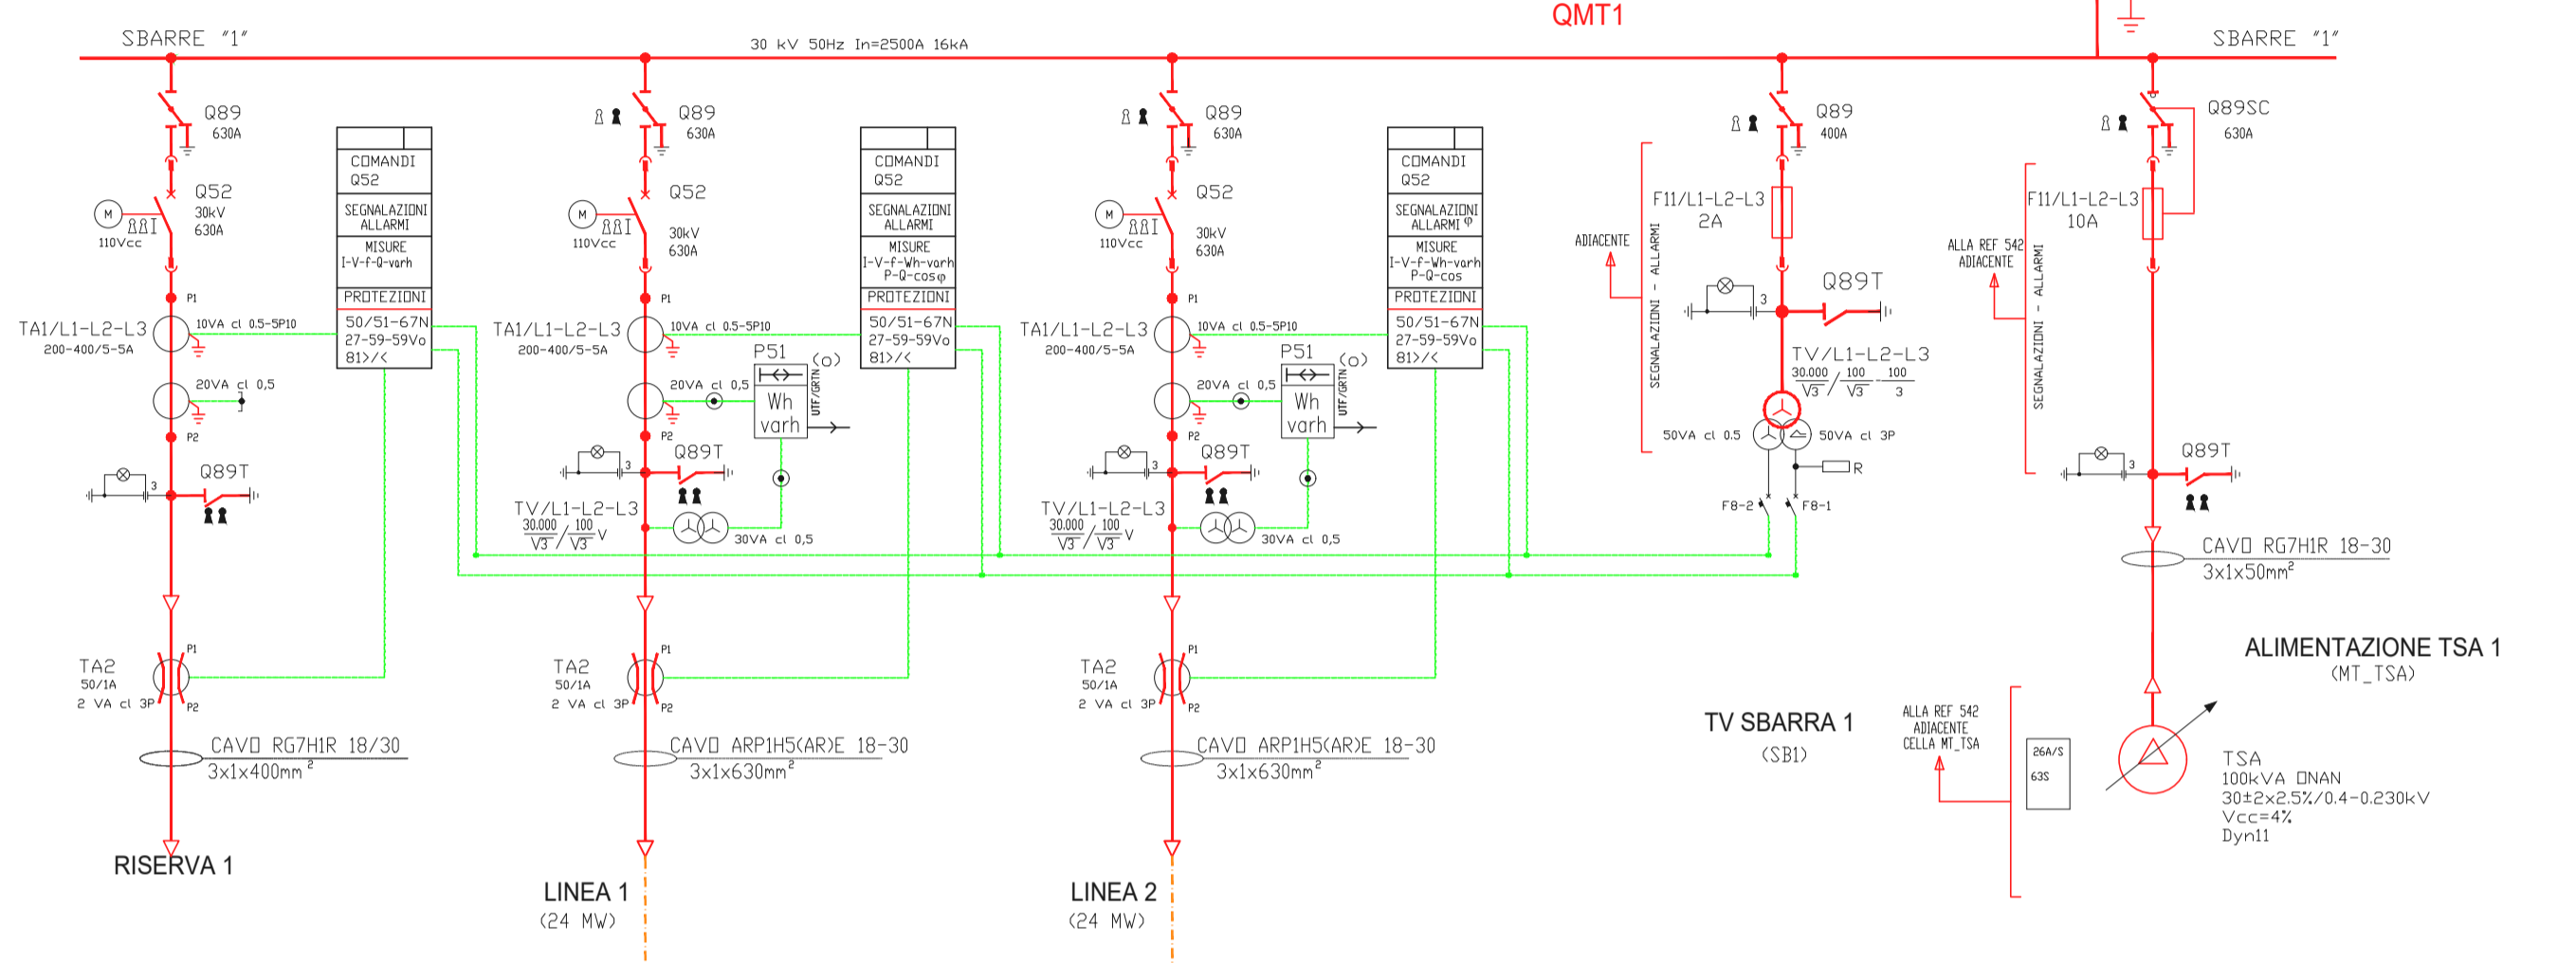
SBARRE "1"
30 kV 50Hz In=2500A 16kA
QMT1
SBARRE "1"

Q89
630A
Q52
30kV
630A
110Vcc
COMANDI Q52
SEGNALAZIONI ALLARMI
MISURE I-V-f-Q-varh
PROTEZIONI
50/51-67N
27-59-59Vo
81>/<
P1
TA1/L1-L2-L3
200-400/5-5A
10VA cl 0.5-5P10
20VA cl 0,5
P2
Q89T
3
TA2
50/1A
2 VA cl 3P
P1
P2
CAVO RG7H1R 18/30
3x1x400mm $^2$
RISERVA 1

Q89
630A
Q52
30kV
630A
110Vcc
COMANDI Q52
SEGNALAZIONI ALLARMI
MISURE I-V-f-Wh-varh P-Q-cosφ
PROTEZIONI
50/51-67N
27-59-59Vo
81>/<
P1
TA1/L1-L2-L3
200-400/5-5A
10VA cl 0.5-5P10
P51
(o)
20VA cl 0,5
Wh
varh
UTF/GRTN
P2
Q89T
3
TV/L1-L2-L3
$\frac{30.000}{\sqrt{3}}/\frac{100}{\sqrt{3}}$ V
30VA cl 0,5
TA2
50/1A
2 VA cl 3P
P1
P2
CAVO ARP1H5(AR)E 18-30
3x1x630mm$^2$
LINEA 1
(24 MW)

Q89
630A
Q52
30kV
630A
110Vcc
COMANDI Q52
SEGNALAZIONI ALLARMI
MISURE I-V-f-Wh-varh P-Q-cos
PROTEZIONI
50/51-67N
27-59-59Vo
81>/<
P1
TA1/L1-L2-L3
200-400/5-5A
10VA cl 0.5-5P10
P51
(o)
20VA cl 0,5
Wh
varh
UTF/GRTN
P2
Q89T
3
TV/L1-L2-L3
$\frac{30.000}{\sqrt{3}}/\frac{100}{\sqrt{3}}$ V
30VA cl 0,5
TA2
50/1A
2 VA cl 3P
P1
P2
CAVO ARP1H5(AR)E 18-30
3x1x630mm$^2$
LINEA 2
(24 MW)

Q89
400A
F11/L1-L2-L3
2A
ADIACENTE
SEGNALAZIONI - ALLARMI
Q89T
3
TV/L1-L2-L3
$\frac{30.000}{\sqrt{3}}/\frac{100}{\sqrt{3}}-\frac{100}{3}$
50VA cl 0,5
50VA cl 3P
R
F8-2
F8-1
TV SBARRA 1
(SB1)

Q89SC
630A
F11/L1-L2-L3
10A
ALLA REF 542 ADIACENTE
SEGNALAZIONI - ALLARMI
Q89T
3
CAVO RG7H1R 18-30
3x1x50mm$^2$
ALIMENTAZIONE TSA 1
(MT_TSA)
ALLA REF 542 ADIACENTE CELLA MT_TSA
26A/S
63S
TSA
100kVA ONAN
30±2x2.5%/0.4-0.230kV
Vcc=4%
Dyn11